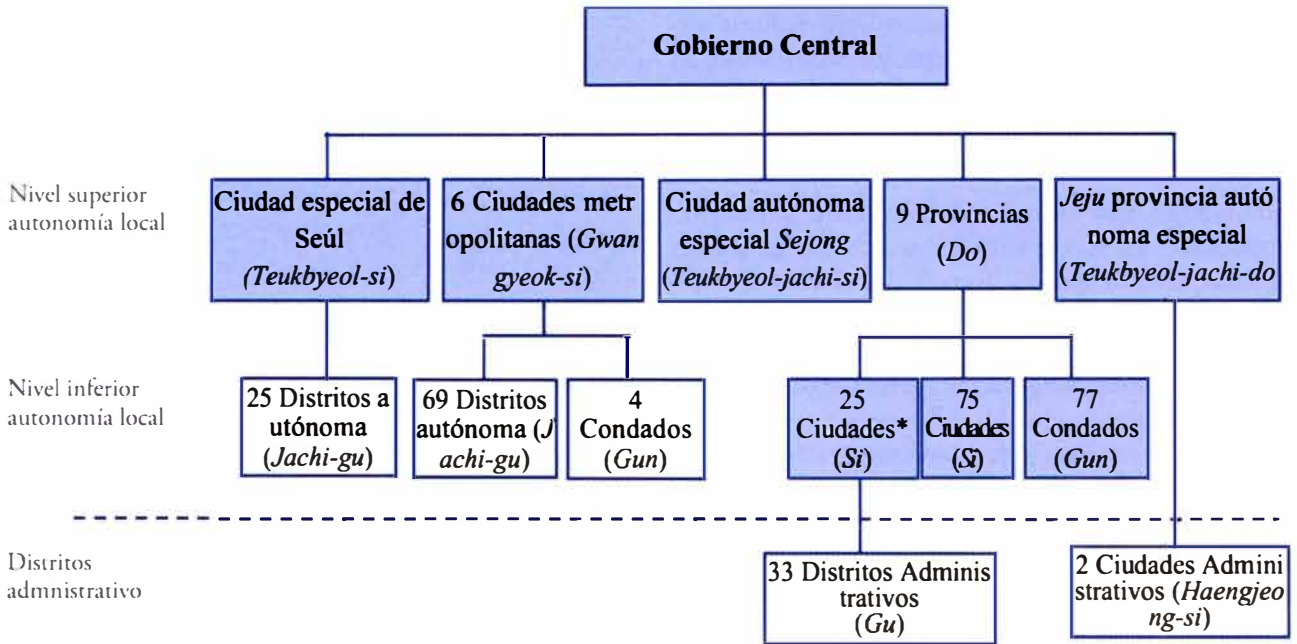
Gobierno Central

Nivel superior autonomía local

Ciudad especial de Seúl (*Teukbyeol-si*)

6 Ciudades metropolitanas (*Gwangyeok-si*)

Ciudad autónoma especial *Sejong* (*Teukbyeol-jachi-si*)

9 Provincias (*Do*)

*Jeju* provincia autónoma especial (*Teukbyeol-jachi-do*)

Nivel inferior autonomía local

25 Distritos autónoma (*Jachi-gu*)

69 Distritos autónoma (*Jachi-gu*)

4 Condados (*Gun*)

25 Ciudades* (*Si*)

75 Ciudades (*Si*)

77 Condados (*Gun*)

Distritos admnistrativo

33 Distritos Administrativos (*Gu*)

2 Ciudades Administrativos (*Haengjeong-si*)